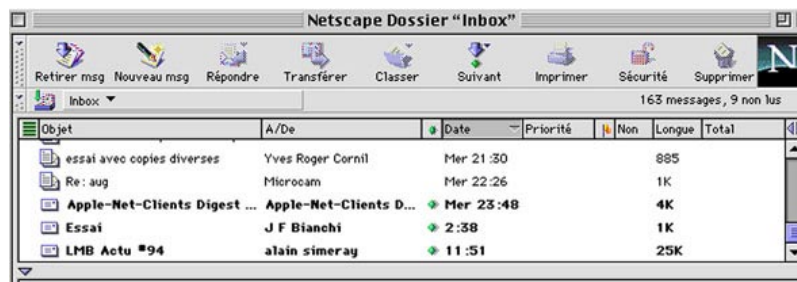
Netscape Dossier "Inbox"

Retirer msg Nouveau msg Répondre Transférer Classer Suivant Imprimer Sécurité Supprimer

Inbox ▼

163 messages, 9 non lus

| Objet | A/De | Date | Priorité | Non | Longue | Total |
|---|---|---|---|---|---|---|
| essai avec copies diverses | Yves Roger Cornil | Mer 21:30 | | | 885 | |
| Re: aug | Microcam | Mer 22:26 | | | 1K | |
| Apple-Net-Clients Digest ... | Apple-Net-Clients D... | Mer 23:48 | | | 4K | |
| Essai | J F Bianchi | 2:38 | | | 1K | |
| LMB Actu #94 | alain simeray | 11:51 | | | 25K | |